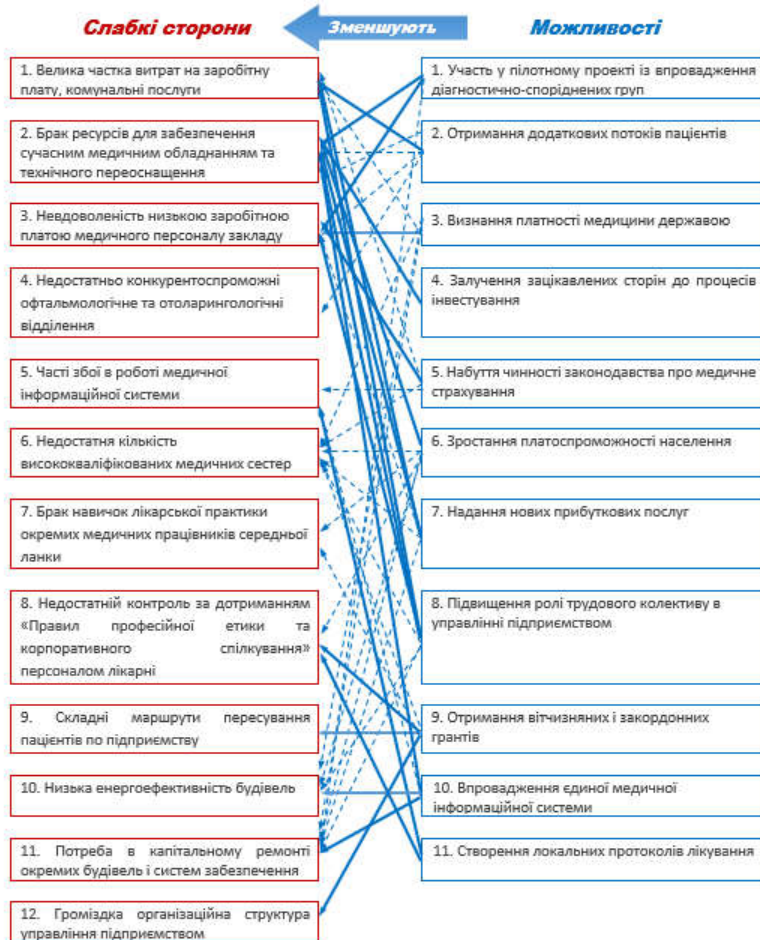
Слабкі сторони

Зменшують

Можливості

1. Велика частка витрат на заробітну плату, комунальні послуги

2. Брак ресурсів для забезпечення сучасним медичним обладнанням та технічного переоснащення

3. Невдоволеність низькою заробітною платою медичного персоналу закладу

4. Недостатньо конкурентоспроможні офтальмологічне та отоларингологічні відділення

5. Часті збої в роботі медичної інформаційної системи

6. Недостатня кількість висококваліфікованих медичних сестер

7. Брак навичок лікарської практики окремих медичних працівників середньої ланки

8. Недостатній контроль за дотриманням «Правил професійної етики та корпоративного спілкування» персоналом лікарні

9. Складні маршрути пересування пацієнтів по підприємству

10. Низька енергоефективність будівель

11. Потреба в капітальному ремонті окремих будівель і систем забезпечення

12. Громіздка організаційна структура управління підприємством

1. Участь у пілотному проекті із впровадження діагностично-споріднених груп

2. Отримання додаткових потоків пацієнтів

3. Визнання платності медицини державою

4. Залучення зацікавлених сторін до процесів інвестування

5. Набуття чинності законодавства про медичне страхування

6. Зростання платоспроможності населення

7. Надання нових прибуткових послуг

8. Підвищення ролі трудового колективу в управлінні підприємством

9. Отримання вітчизняних і закордонних грантів

10. Впровадження єдиної медичної інформаційної системи

11. Створення локальних протоколів лікування